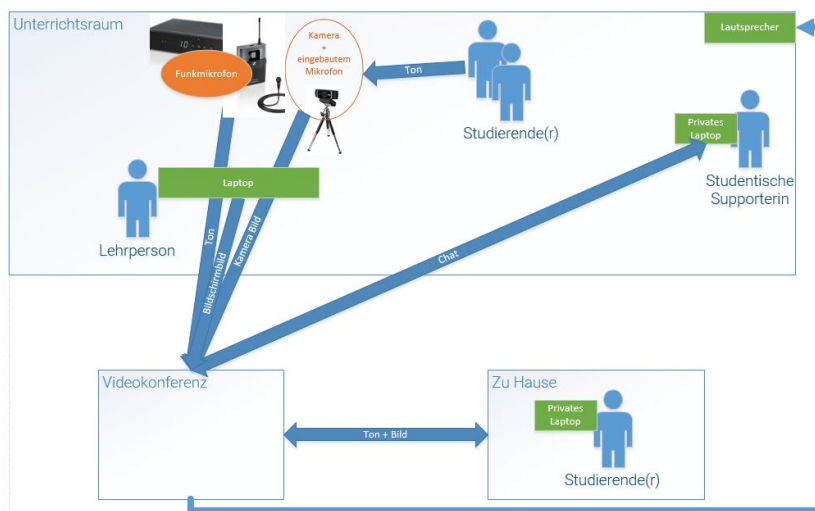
Unterrichtsraum

Funkmikrofon

Kamera + eingebautem Mikrofon

Ton

Studierende(r)

Lautsprecher

Privates Laptop

Studentische Supporterin

Laptop

Lehrperson

Ton

Bildschirmbild

Kamera Bild

Chat

Videokonferenz

Ton + Bild

Zu Hause

Privates Laptop

Studierende(r)